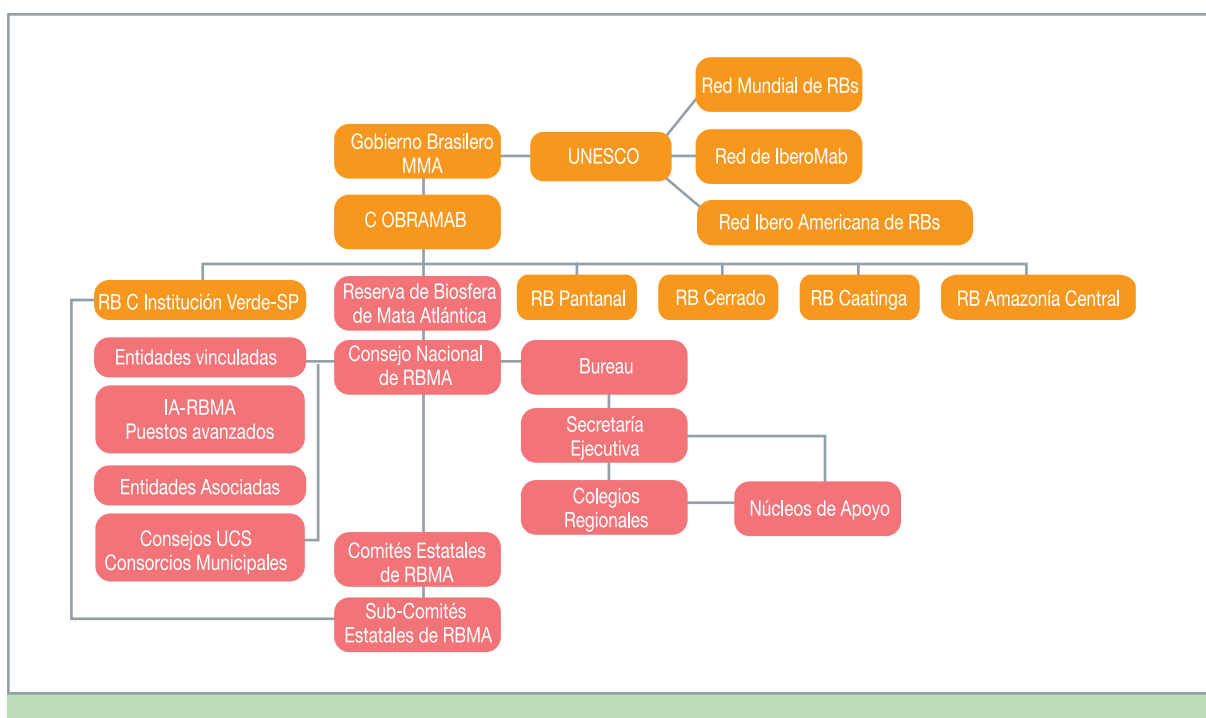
Red Mundial de RBs

Gobierno Brasilero MMA

UNESCO

Red de IberoMab

Red Ibero Americana de RBs

C OBRAMAB

RB C Institución Verde-SP

Reserva de Biosfera de Mata Atlántica

RB Pantanal

RB Cerrado

RB Caatinga

RB Amazonía Central

Entidades vinculadas

Consejo Nacional de RBMA

Bureau

IA-RBMA Puestos avanzados

Secretaría Ejecutiva

Entidades Asociadas

Colegios Regionales

Núcleos de Apoyo

Consejos UCS Consorcios Municipales

Comités Estatales de RBMA

Sub-Comités Estatales de RBMA